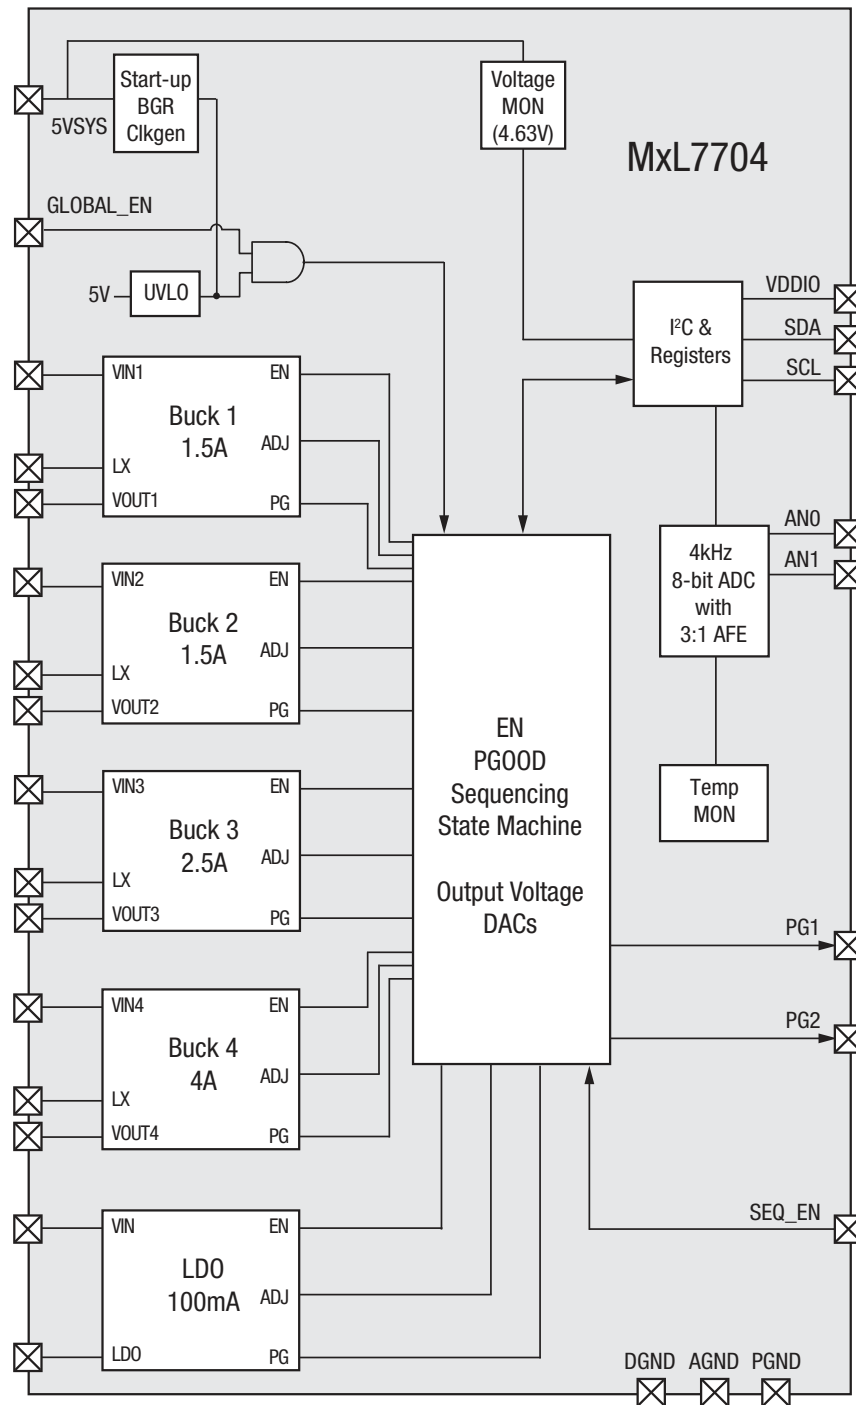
Start-up BGR Clkgen

Voltage MON (4.63V)

MxL7704

5VSYS

GLOBAL_EN

5V

UVLO

VDDIO

SDA

SCL

$I^2C$ & Registers

VIN1

EN

Buck 1 1.5A

ADJ

LX

VOUT1

PG

AN0

AN1

4kHz 8-bit ADC with 3:1 AFE

VIN2

EN

Buck 2 1.5A

ADJ

LX

VOUT2

PG

EN PGOOD Sequencing State Machine

Output Voltage DACs

VIN3

EN

Buck 3 2.5A

ADJ

LX

VOUT3

PG

Temp MON

PG1

VIN4

EN

Buck 4 4A

ADJ

LX

VOUT4

PG

PG2

VIN

EN

LDO 100mA

ADJ

LDO

PG

SEQ_EN

DGND AGND PGND